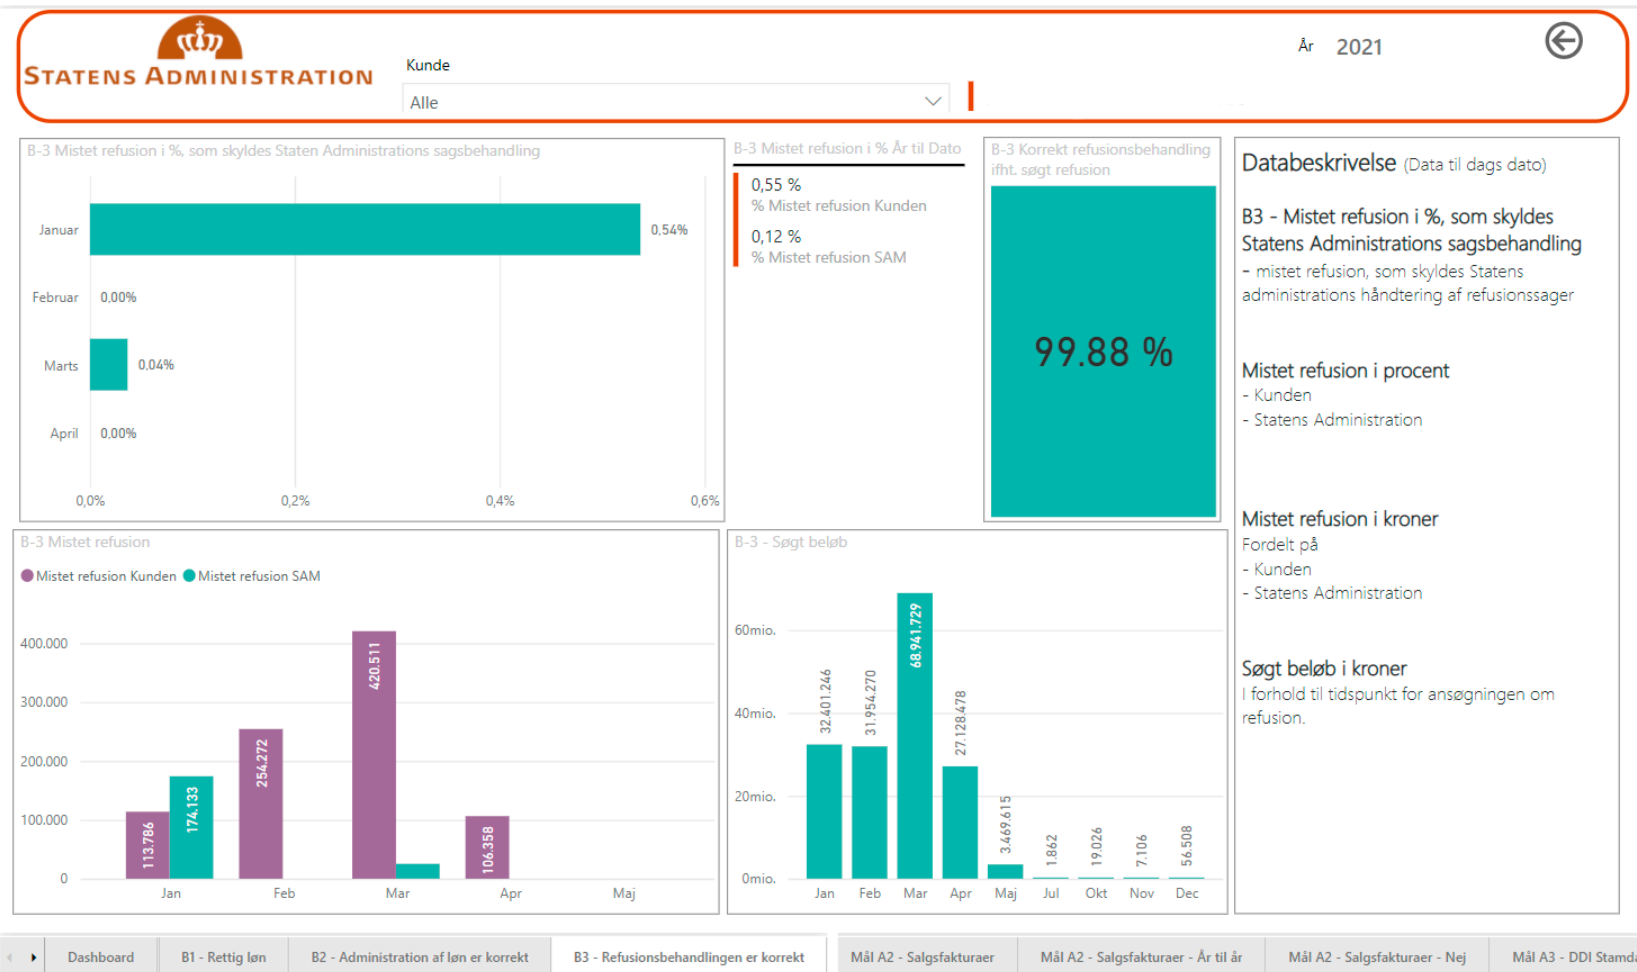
STATENS ADMINISTRATION

Kunde

Alle

År 2021

B-3 Mistet refusion i %, som skyldes Staten Administrations sagsbehandling

Januar 0,54%
Februar 0,00%
Marts 0,04%
April 0,00%

0,0% 0,2% 0,4% 0,6%

B-3 Mistet refusion i % År til Dato

0,55 %
% Mistet refusion Kunden

0,12 %
% Mistet refusion SAM

B-3 Korrekt refusionsbehandling ifht. søgt refusion

99.88 %

Databeskrivelse (Data til dags dato)

B3 - Mistet refusion i %, som skyldes Statens Administrations sagsbehandling
- mistet refusion, som skyldes Statens administrations håndtering af refusionssager

Mistet refusion i procent
- Kunden
- Statens Administration

Mistet refusion i kroner
Fordelt på
- Kunden
- Statens Administration

Søgt beløb i kroner
I forhold til tidspunkt for ansøgningen om refusion.

B-3 Mistet refusion

Mistet refusion Kunden Mistet refusion SAM

400.000
300.000
200.000
100.000
0

113.786 174.133 254.272 420.511 106.358

Jan Feb Mar Apr Maj

B-3 - Søgt beløb

60mio.
40mio.
20mio.
0mio.

32.401.246 31.954.270 68.941.729 27.128.478 3.469.615 1.862 19.026 7.106 56.508

Jan Feb Mar Apr Maj Jul Okt Nov Dec

Dashboard | B1 - Rettig løn | B2 - Administration af løn er korrekt | B3 - Refusionsbehandlingen er korrekt | Mål A2 - Salgsfakturaer | Mål A2 - Salgsfakturaer - År til år | Mål A2 - Salgsfakturaer - Nej | Mål A3 - DDI Stamd